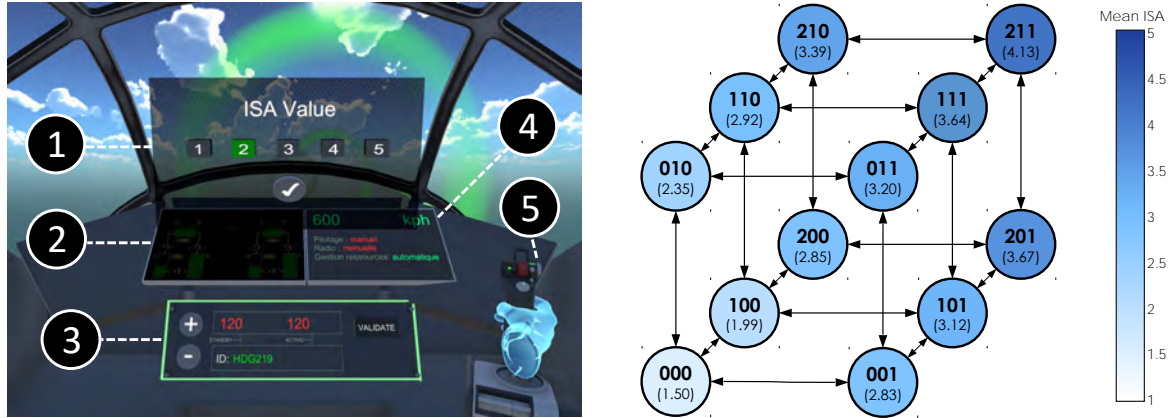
ISA Value
1 2 3 4 5
1
4
600 kph
2
Pilotage : manuel
Radio : manuelle
Gestion ressources : automatique
5
3
120 120
STANDBY ACTIVE
VALIDATE
ID: HDG219

210 (3.39)
211 (4.13)
110 (2.92)
111 (3.64)
010 (2.35)
011 (3.20)
200 (2.85)
201 (3.67)
100 (1.99)
101 (3.12)
000 (1.50)
001 (2.83)

Mean ISA
5
4.5
4
3.5
3
2.5
2
1.5
1